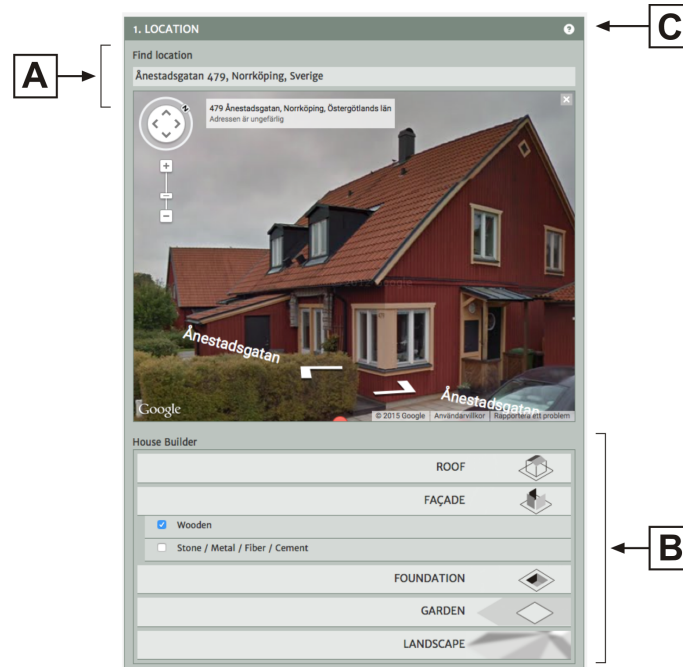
1. LOCATION

C

Find location

A

Ånestadsgatan 479, Norrköping, Sverige

479 Ånestadsgatan, Norrköping, Östergötlands län
Adressen är ungefärlig

Ånestadsgatan

Ånestadsgatan

Google

© 2015 Google | Användarvillkor | Rapportera ett problem

House Builder

ROOF

FAÇADE

Wooden

Stone / Metal / Fiber / Cement

B

FOUNDATION

GARDEN

LANDSCAPE